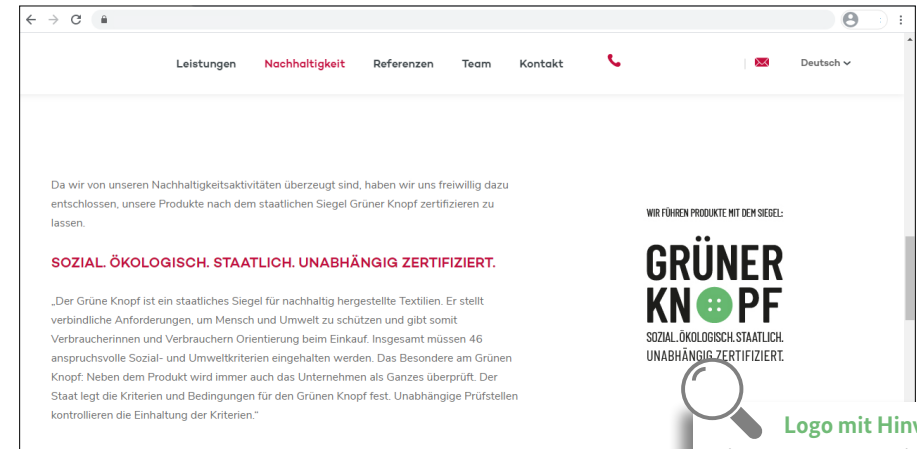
Leistungen Nachhaltigkeit Referenzen Team Kontakt

Deutsch

Da wir von unseren Nachhaltigkeitsaktivitäten überzeugt sind, haben wir uns freiwillig dazu entschlossen, unsere Produkte nach dem staatlichen Siegel Grüner Knopf zertifizieren zu lassen.

SOZIAL. ÖKOLOGISCH. STAATLICH. UNABHÄNGIG ZERTIFIZIERT.

„Der Grüne Knopf ist ein staatliches Siegel für nachhaltig hergestellte Textilien. Er stellt verbindliche Anforderungen, um Mensch und Umwelt zu schützen und gibt somit Verbraucherinnen und Verbrauchern Orientierung beim Einkauf. Insgesamt müssen 46 anspruchsvolle Sozial- und Umweltkriterien eingehalten werden. Das Besondere am Grünen Knopf: Neben dem Produkt wird immer auch das Unternehmen als Ganzes überprüft. Der Staat legt die Kriterien und Bedingungen für den Grünen Knopf fest. Unabhängige Prüfstellen kontrollieren die Einhaltung der Kriterien."

WIR FÜHREN PRODUKTE MIT DEM SIEGEL:

GRÜNER KNOPF
SOZIAL. ÖKOLOGISCH. STAATLICH. UNABHÄNGIG ZERTIFIZIERT.

Logo mit Hinv